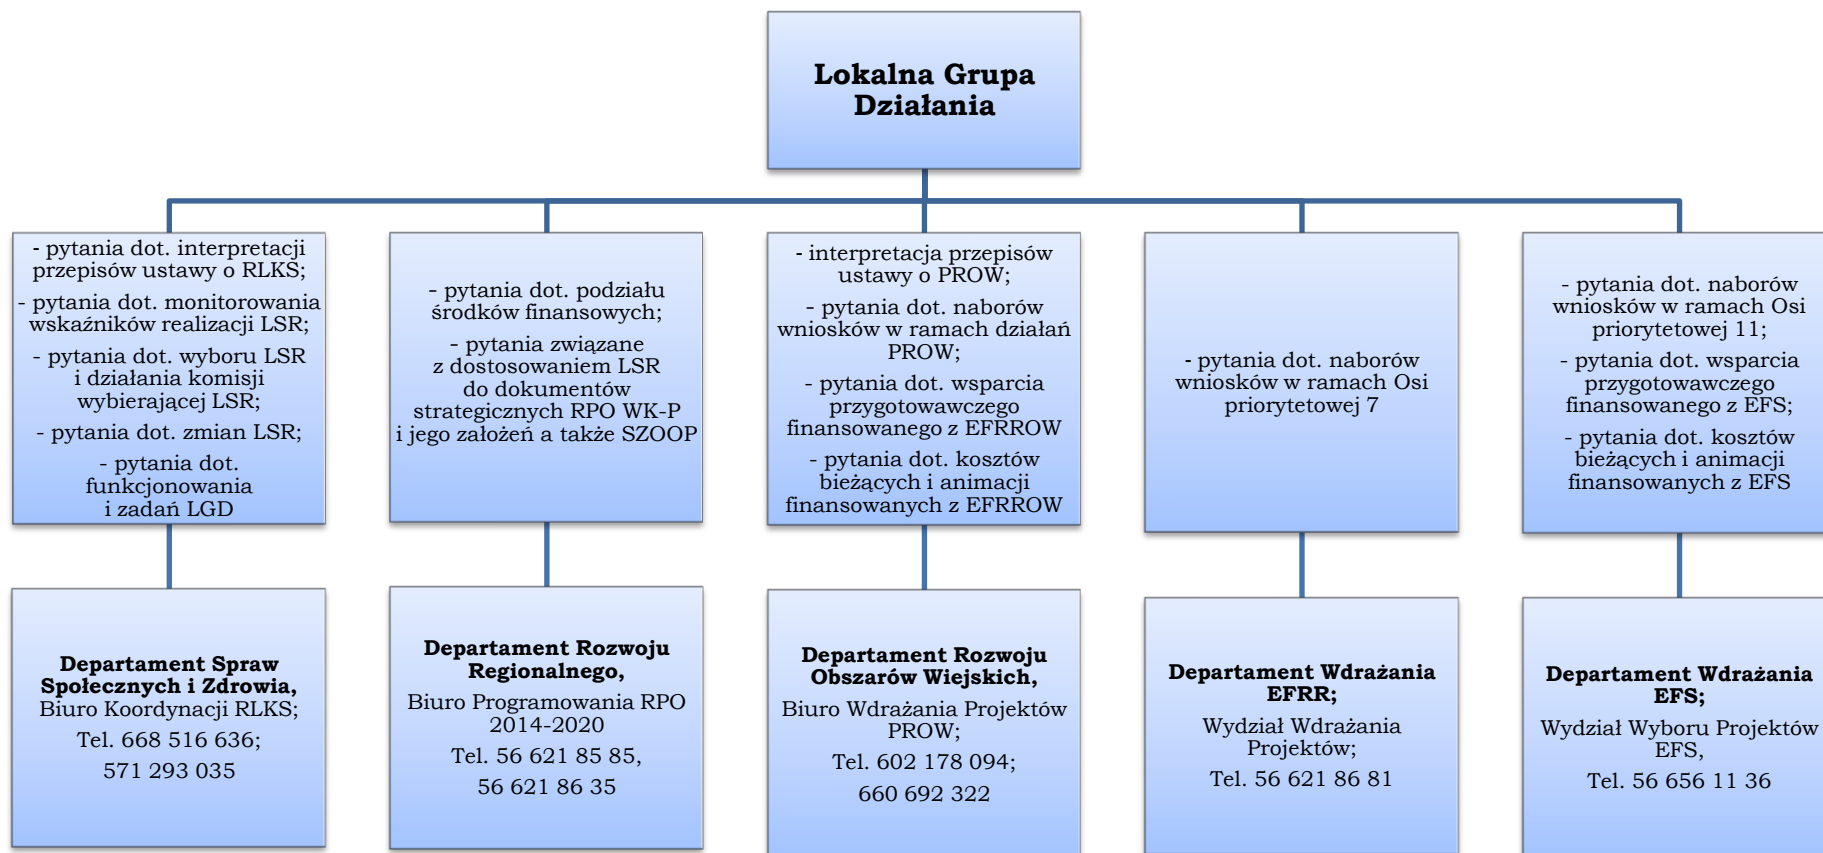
**Lokalna Grupa Działania**

- pytania dot. interpretacji przepisów ustawy o RLKS;
- pytania dot. monitorowania wskaźników realizacji LSR;
- pytania dot. wyboru LSR i działania komisji wybierającej LSR;
- pytania dot. zmian LSR;
- pytania dot. funkcjonowania i zadań LGD

**Departament Spraw Społecznych i Zdrowia,**
Biuro Koordynacji RLKS;
Tel. 668 516 636;
571 293 035

- pytania dot. podziału środków finansowych;
- pytania związane z dostosowaniem LSR do dokumentów strategicznych RPO WK-P i jego założeń a także SZOOP

**Departament Rozwoju Regionalnego,**
Biuro Programowania RPO 2014-2020
Tel. 56 621 85 85,
56 621 86 35

- interpretacja przepisów ustawy o PROW;
- pytania dot. naborów wniosków w ramach działań PROW;
- pytania dot. wsparcia przygotowawczego finansowanego z EFRROW
- pytania dot. kosztów bieżących i animacji finansowanych z EFRROW

**Departament Rozwoju Obszarów Wiejskich,**
Biuro Wdrażania Projektów PROW;
Tel. 602 178 094;
660 692 322

- pytania dot. naborów wniosków w ramach Osi priorytetowej 7

**Departament Wdrażania EFRR;**
Wydział Wdrażania Projektów;
Tel. 56 621 86 81

- pytania dot. naborów wniosków w ramach Osi priorytetowej 11;
- pytania dot. wsparcia przygotowawczego finansowanego z EFS;
- pytania dot. kosztów bieżących i animacji finansowanych z EFS

**Departament Wdrażania EFS;**
Wydział Wyboru Projektów EFS,
Tel. 56 656 11 36